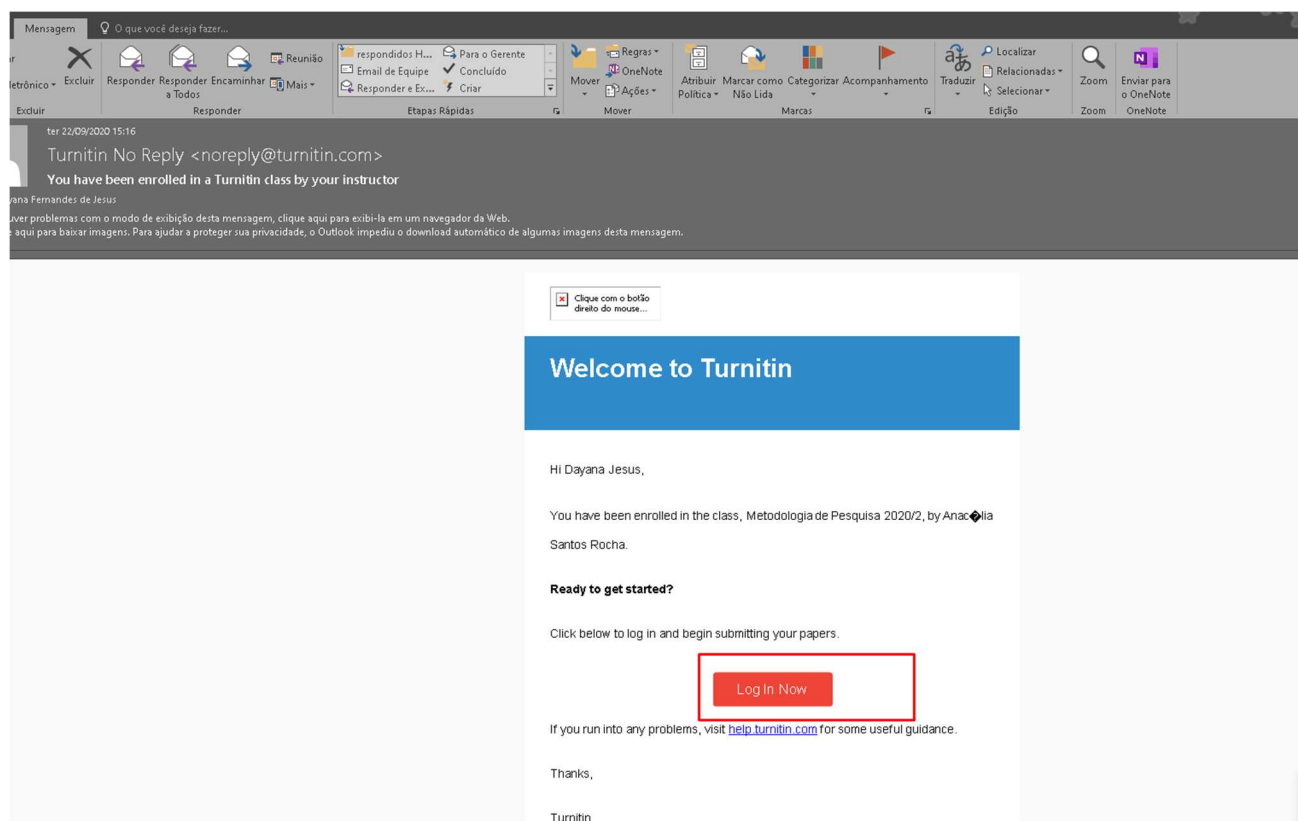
Mensagem O que você deseja fazer...

r
letrônico Excluir Responder Responder a Todos Encaminhar Reunião Mais
Excluir Responder

respondidos H... Para o Gerente
Email de Equipe Concluído
Responder e Ex... Criar
Etapas Rápidas

Mover Regras OneNote Ações
Mover

Atribuir Política Marcar como Não Lida Categorizar Acompanhamento
Marcas

Traduzir Localizar Relacionadas Selecionar
Edição

Zoom
Zoom

Enviar para o OneNote
OneNote

ter 22/09/2020 15:16
Turnitin No Reply <noreply@turnitin.com>
You have been enrolled in a Turnitin class by your instructor
yana Fernandes de Jesus
uver problemas com o modo de exibição desta mensagem, clique aqui para exibi-la em um navegador da Web.
e aqui para baixar imagens. Para ajudar a proteger sua privacidade, o Outlook impediu o download automático de algumas imagens desta mensagem.

Clique com o botão direito do mouse...

Welcome to Turnitin

Hi Dayana Jesus,

You have been enrolled in the class, Metodologia de Pesquisa 2020/2, by Anac�lia Santos Rocha.

Ready to get started?

Click below to log in and begin submitting your papers.

Log In Now

If you run into any problems, visit help.turnitin.com for some useful guidance.

Thanks,

Turnitin